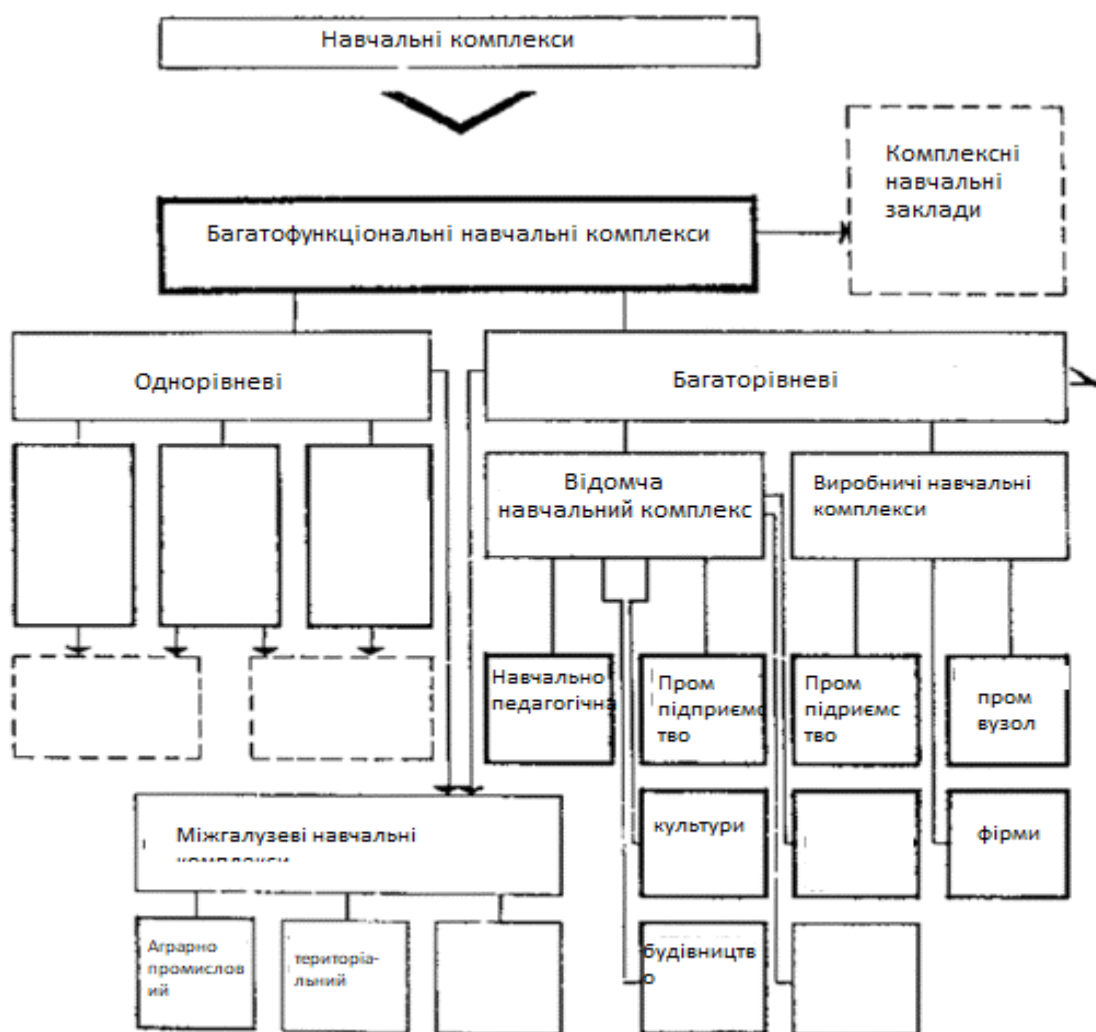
Навчальні комплекси

Комплексні навчальні заклади

Багатофункціональні навчальні комплекси

Однорівневі

Багаторівневі

Відомча навчальний комплекс

Виробничі навчальні комплекси

Навчально педагогічна

Пром підприємство

Пром підриємство

пром вузол

культури

фірми

Міжгалузеві навчальні комплекси

Аграрно промисловий

територіальний

будівництво